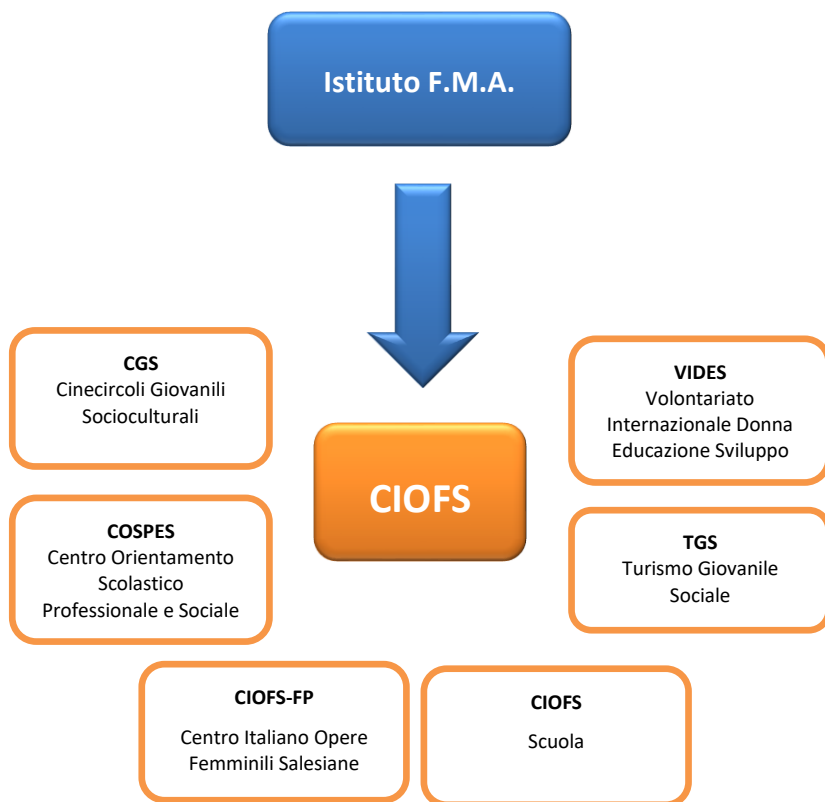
Istituto F.M.A.

CGS
Cinecircoli Giovanili Socioculturali

VIDES
Volontariato Internazionale Donna Educazione Sviluppo

CIOFS

COSPES
Centro Orientamento Scolastico Professionale e Sociale

TGS
Turismo Giovanile Sociale

CIOFS-FP
Centro Italiano Opere Femminili Salesiane

CIOFS
Scuola